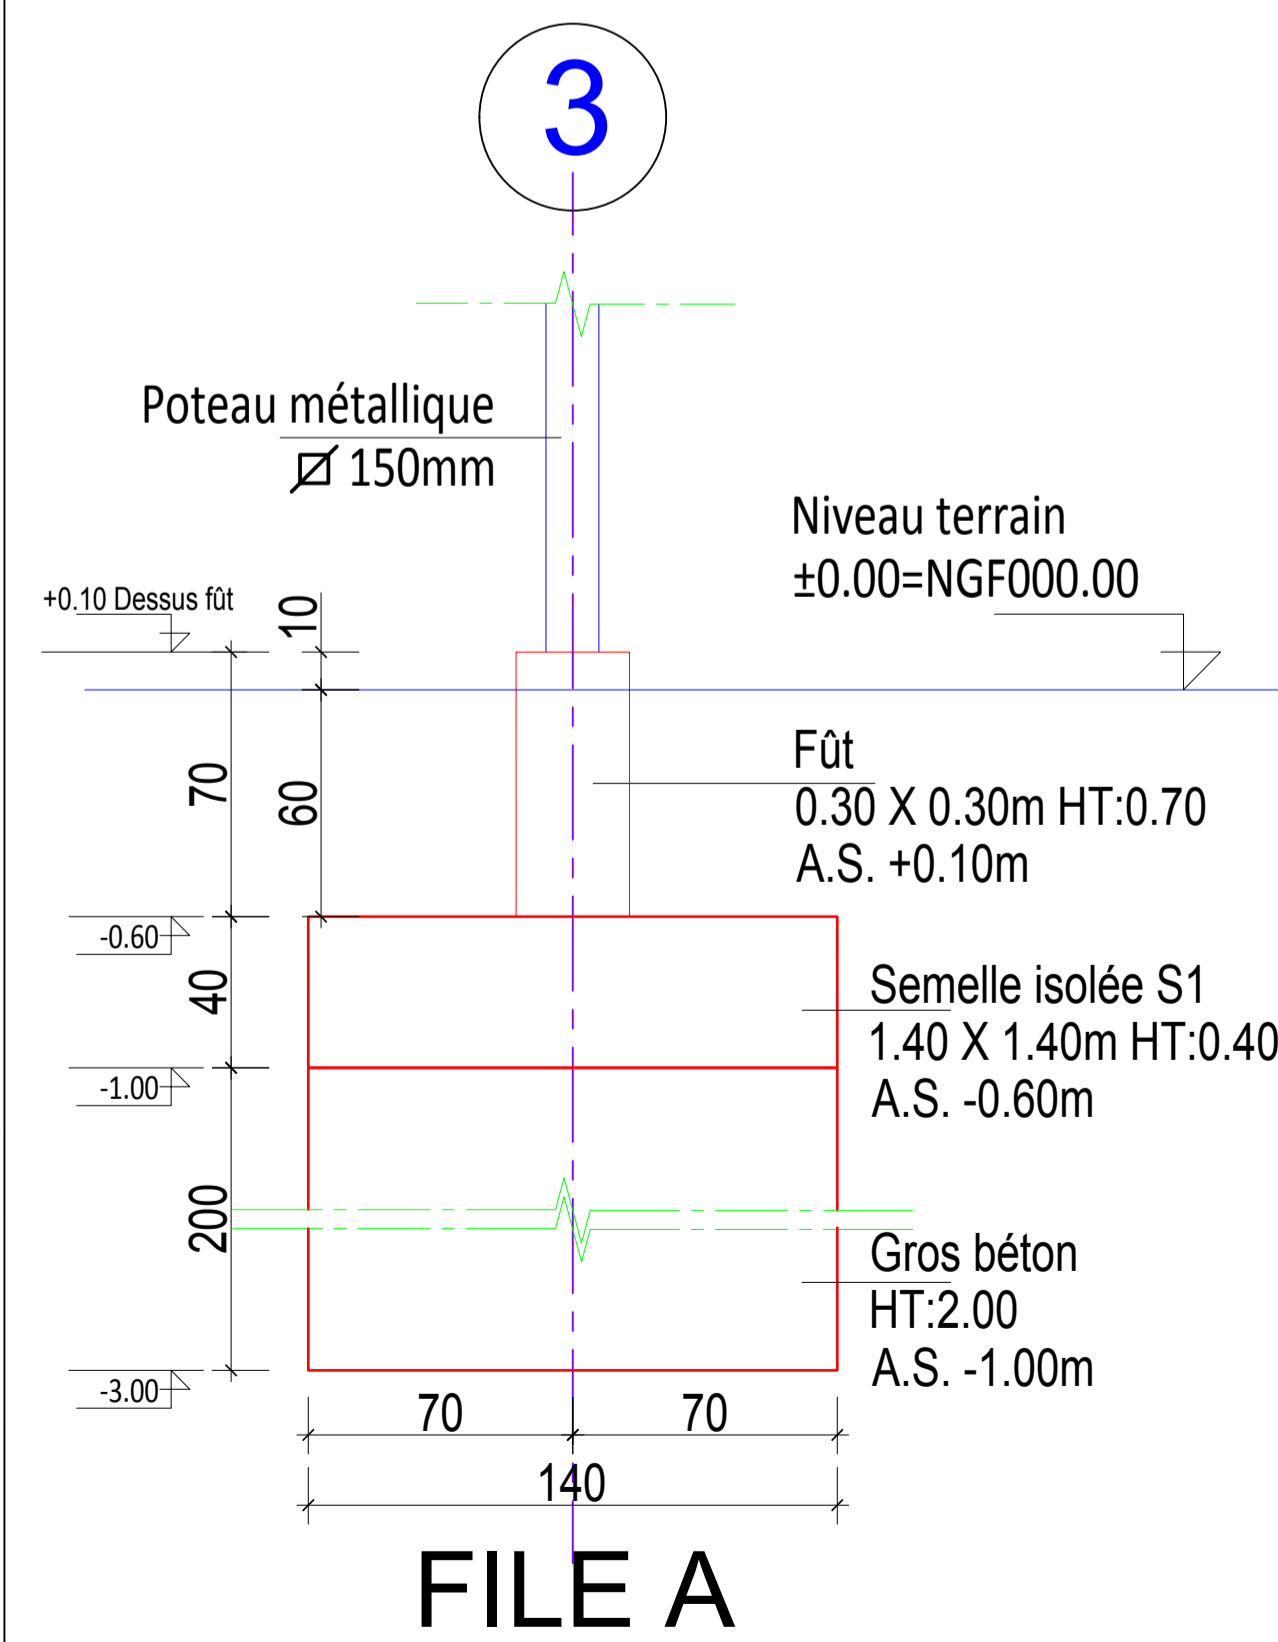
3

Poteau métallique
$\varnothing$ 150mm

Niveau terrain
±0.00=NGF000.00

+0.10 Dessus fût

10

70

60

Fût
0.30 X 0.30m HT:0.70
A.S. +0.10m

-0.60

40

Semelle isolée S1
1.40 X 1.40m HT:0.40
A.S. -0.60m

-1.00

200

Gros béton
HT:2.00
A.S. -1.00m

-3.00

70

70

140

FILE A